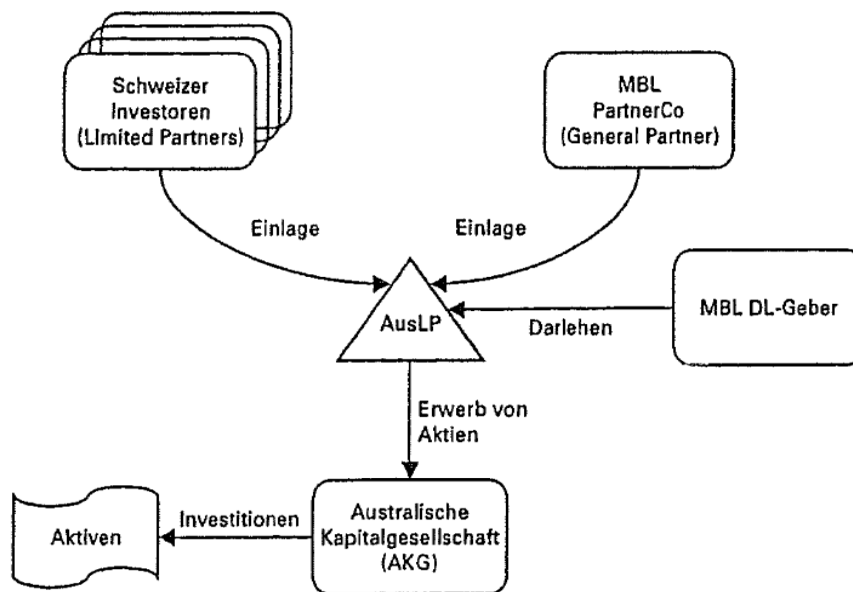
Schweizer Investoren (Limited Partners)

MBL PartnerCo (General Partner)

Einlage

Einlage

AusLP

MBL DL-Geber

Darlehen

Erwerb von Aktien

Aktiven

Investitionen

Australische Kapitalgesellschaft (AKG)